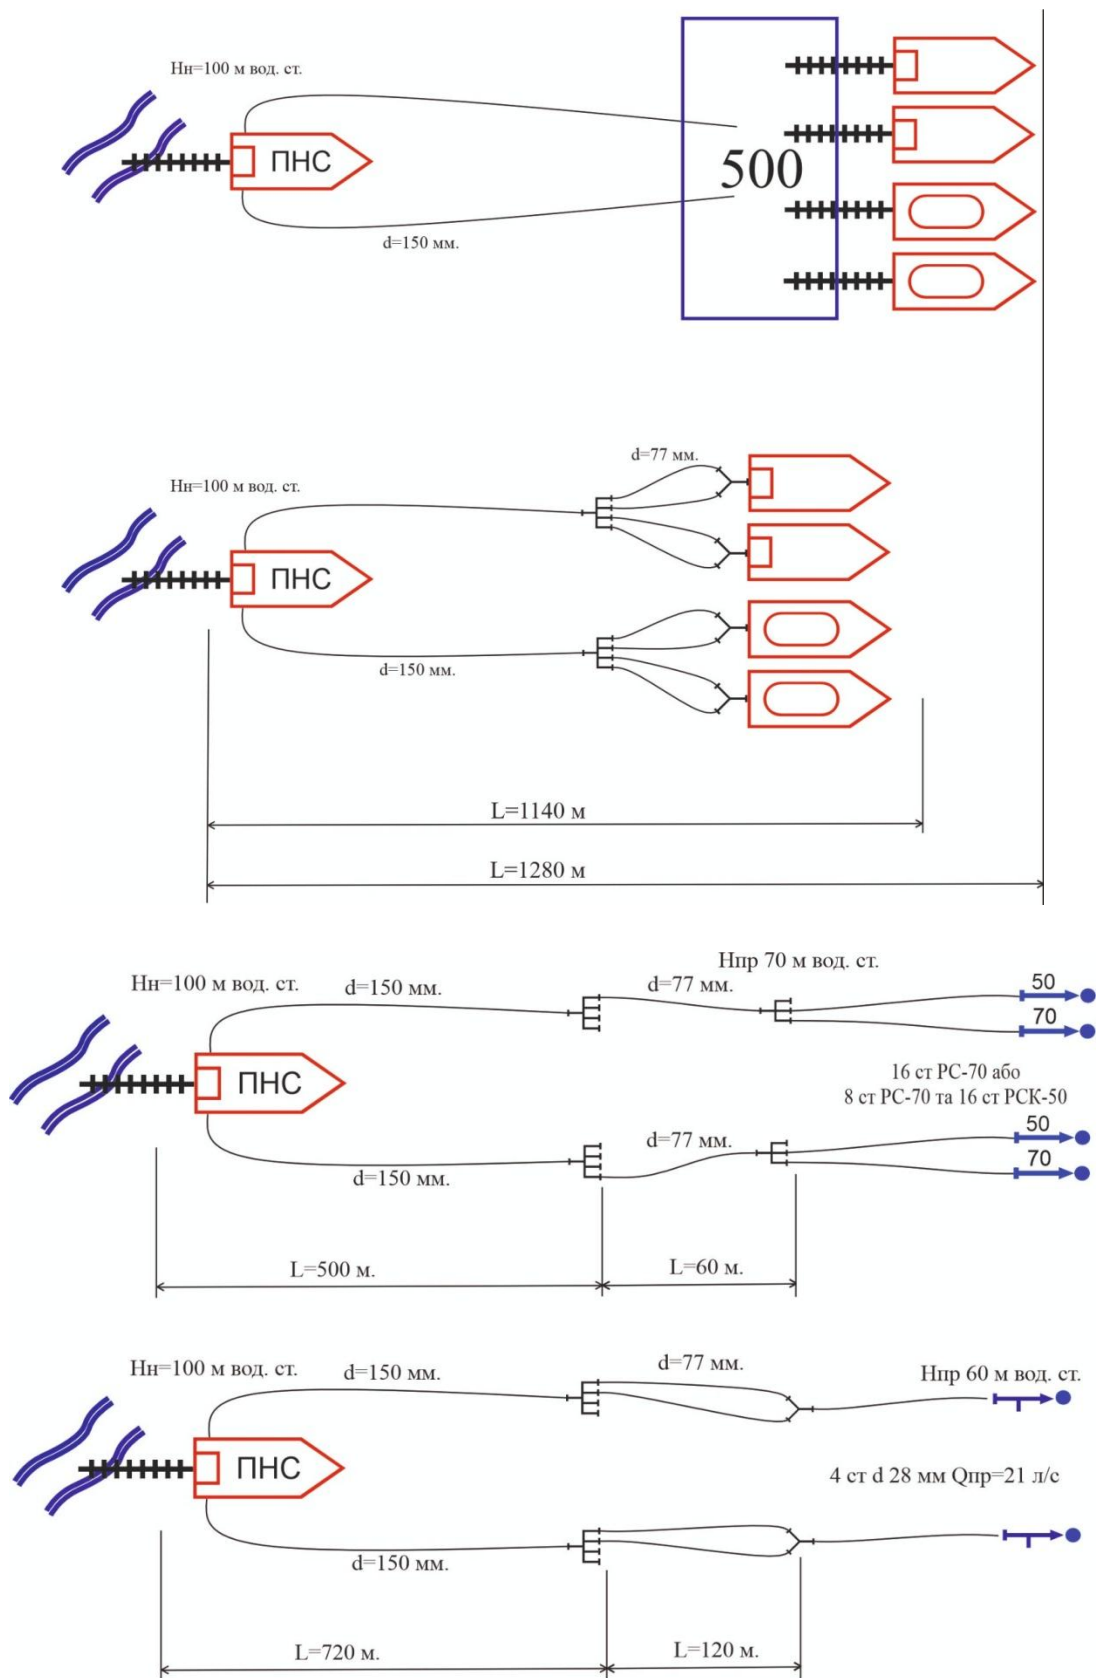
Нн=100 м вод. ст.

ПНС

500

d=150 мм.

d=77 мм.

Нн=100 м вод. ст.

ПНС

d=150 мм.

L=1140 м

L=1280 м

Нпр 70 м вод. ст.

Нн=100 м вод. ст.

d=150 мм.

d=77 мм.

50

70

ПНС

16 ст РС-70 або
8 ст РС-70 та 16 ст РСК-50

d=77 мм.

50

70

d=150 мм.

L=500 м.

L=60 м.

Нн=100 м вод. ст.

d=150 мм.

d=77 мм.

Нпр 60 м вод. ст.

ПНС

4 ст d 28 мм Qпр=21 л/с

d=150 мм.

L=720 м.

L=120 м.